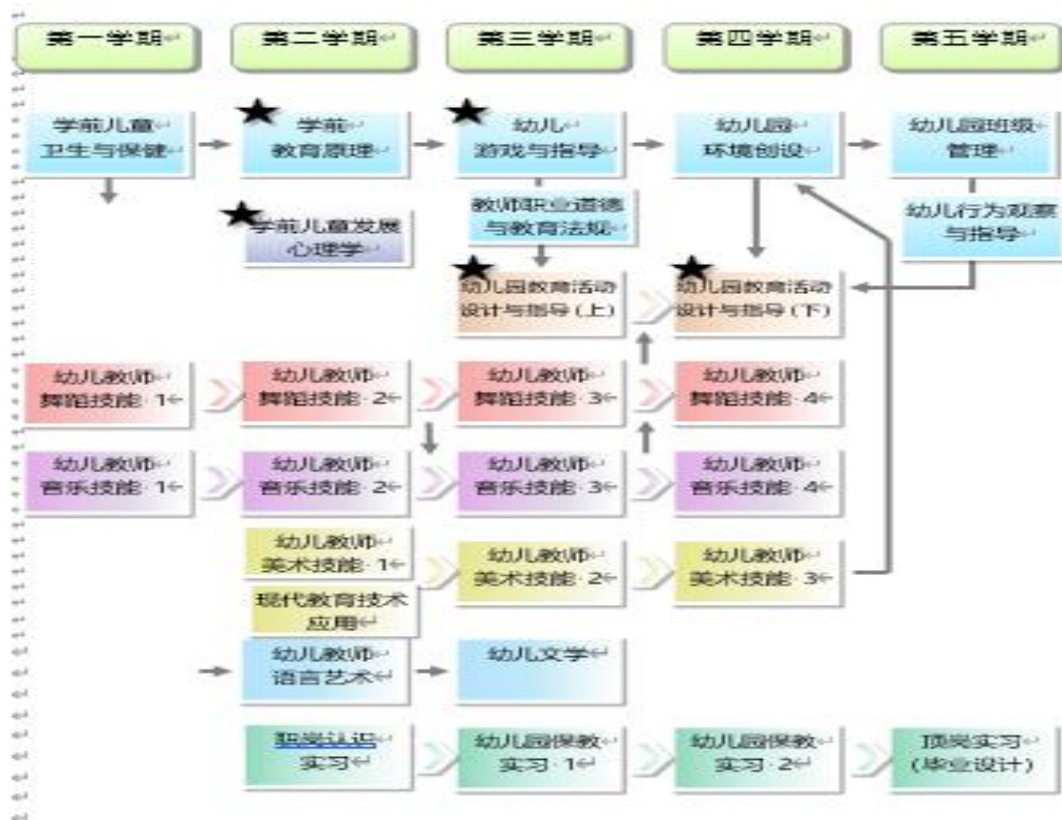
第一学期

第二学期

第三学期

第四学期

第五学期

学前儿童卫生与保健

学前教育原理

幼儿游戏与指导

幼儿园环境创设

幼儿园班级管理

学前儿童发展心理学

教师职业道德与教育法规

幼儿行为观察与指导

幼儿园教育活动设计与指导（上）

幼儿园教育活动设计与指导（下）

幼儿教师舞蹈技能 1

幼儿教师舞蹈技能 2

幼儿教师舞蹈技能 3

幼儿教师舞蹈技能 4

幼儿教师音乐技能 1

幼儿教师音乐技能 2

幼儿教师音乐技能 3

幼儿教师音乐技能 4

幼儿教师美术技能 1

幼儿教师美术技能 2

幼儿教师美术技能 3

现代教育技术应用

幼儿教师语言艺术

幼儿文学

职业认识实习

幼儿园保教实习 1

幼儿园保教实习 2

顶岗实习（毕业设计）